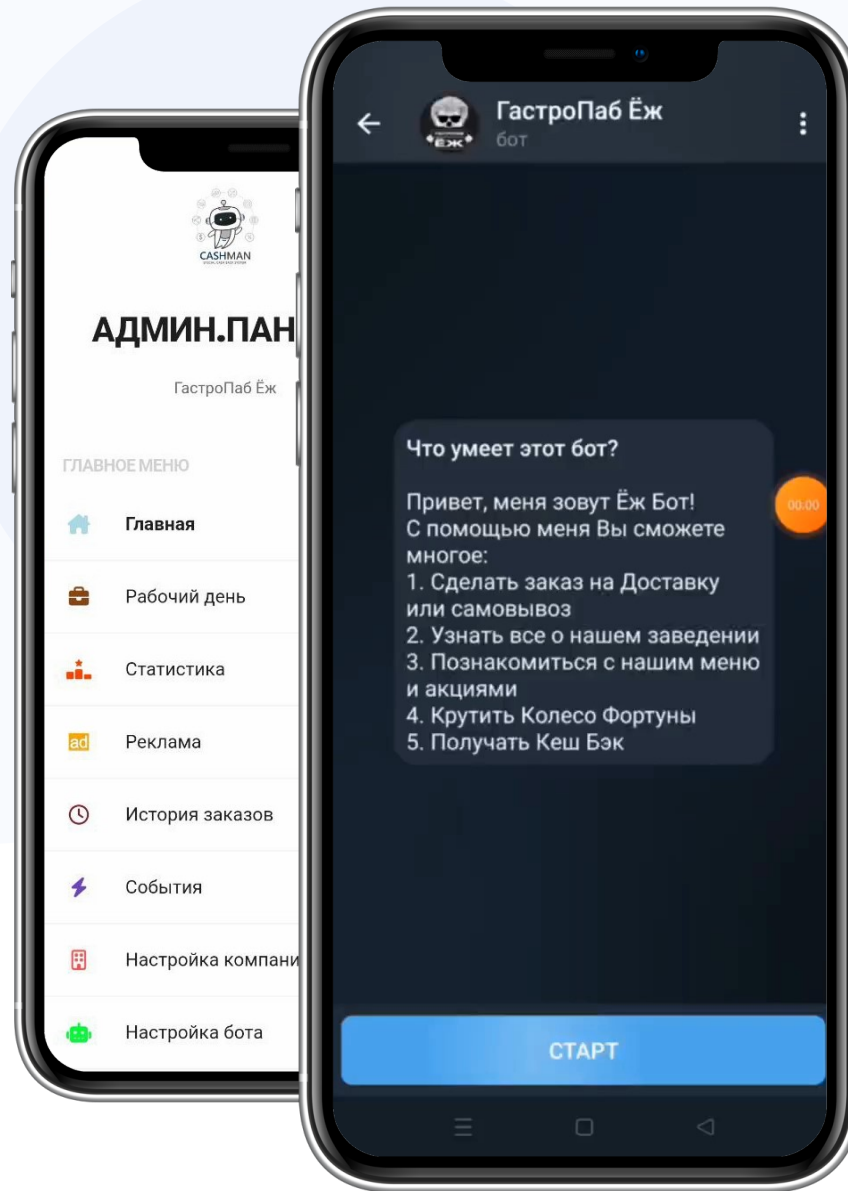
CASHMAN

АДМИН.ПАН

ГастроПаб Ёж

ГЛАВНОЕ МЕНЮ

Главная

Рабочий день

Статистика

ad Реклама

История заказов

События

Настройка компани

Настройка бота

ГастроПаб Ёж
бот

ЁЖ

Что умеет этот бот?

Привет, меня зовут Ёж Бот!
С помощью меня Вы сможете многое:
1. Сделать заказ на Доставку или самовывоз
2. Узнать все о нашем заведении
3. Познакомиться с нашим меню и акциями
4. Крутить Колесо Фортуны
5. Получать Кеш Бэк

00:00

СТАРТ